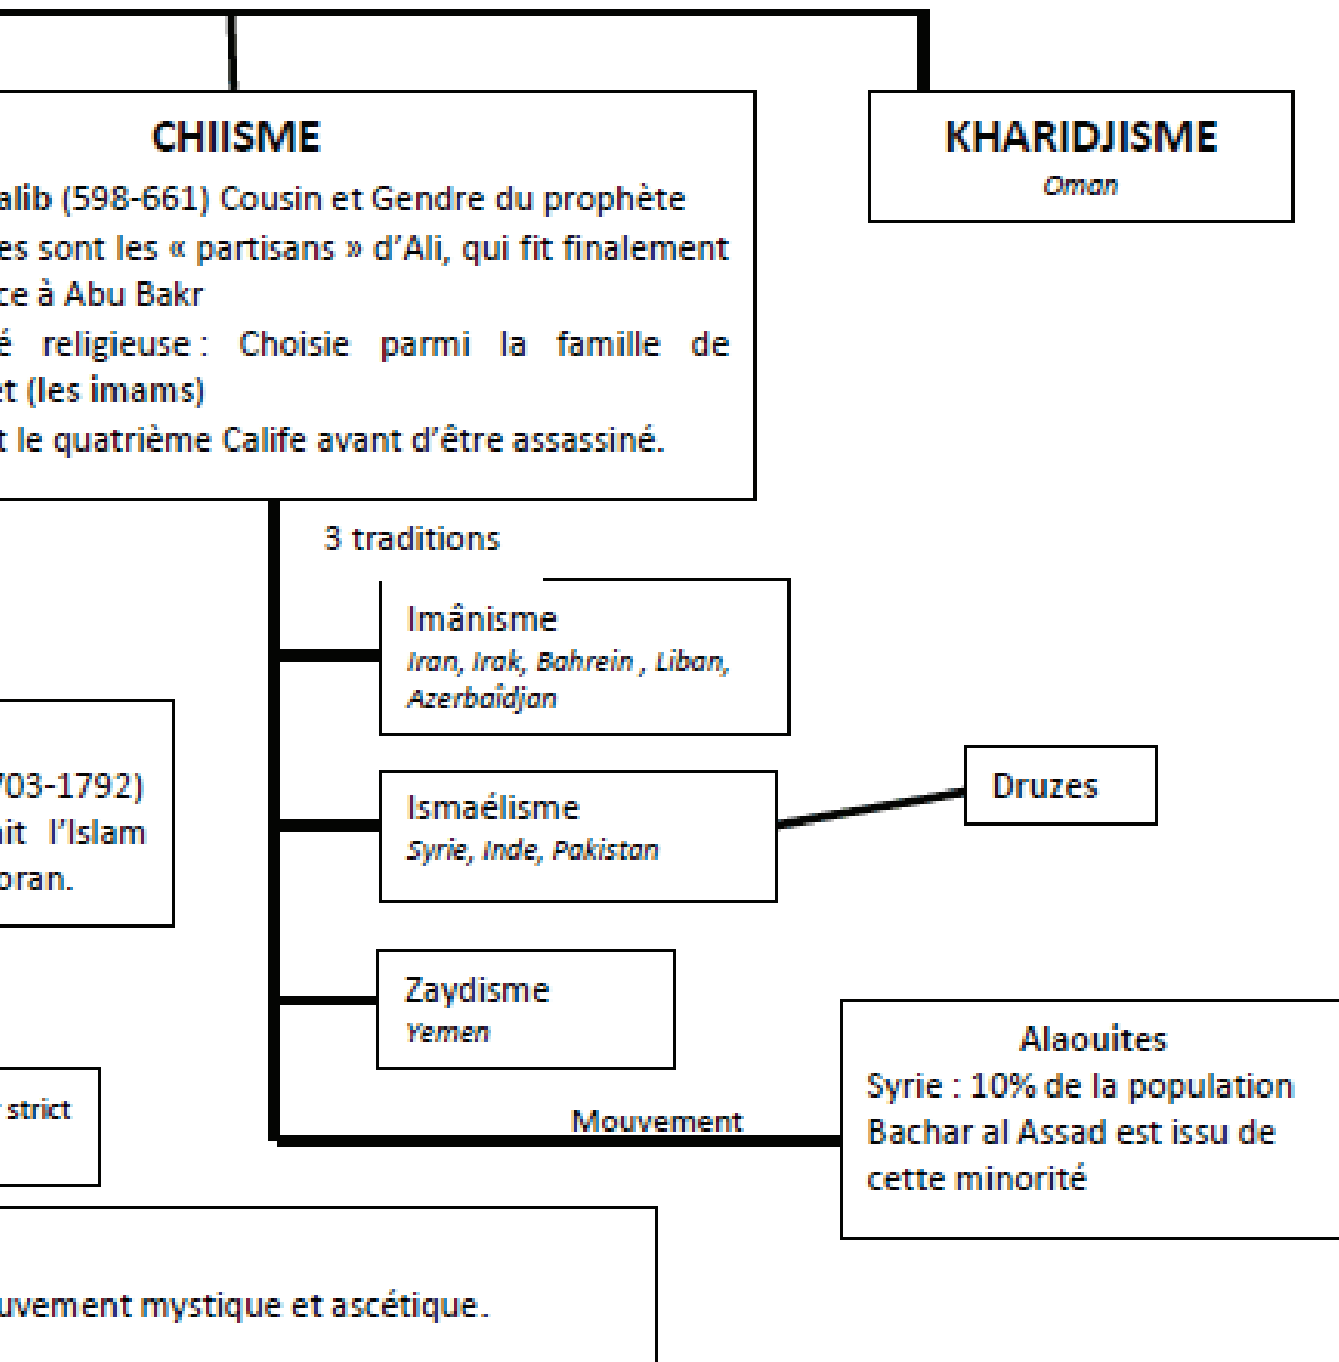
CHIISME

alib (598-661) Cousin et Gendre du prophète
es sont les « partisans » d'Ali, qui fit finalement
ce à Abu Bakr
é religieuse : Choisie parmi la famille de
t (les imams)
t le quatrième Calife avant d'être assassiné.

KHARIDJISME
Oman

3 traditions

Imânisme
Iran, Irak, Bahrein , Liban, Azerbaïdjan

703-1792)
it l'Islam
oran.

Ismaélisme
Syrie, Inde, Pakistan

Druzes

Zaydisme
Yemen

strict

Mouvement

Alaouites
Syrie : 10% de la population
Bachar al Assad est issu de cette minorité

uvement mystique et ascétique.